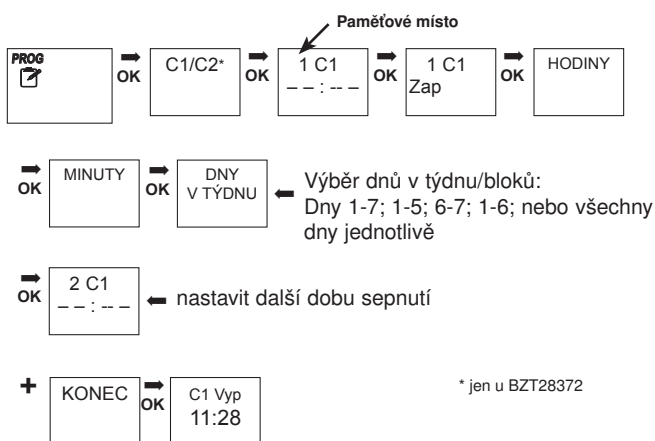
Paměťové místo

PROG

OK

C1/C2*

OK

1 C1
– – : – –

OK

1 C1
Zap

OK

HODINY

OK

MINUTY

OK

DNY
V TÝDNU

Výběr dnů v týdnu/bloků:
Dny 1-7; 1-5; 6-7; 1-6; nebo všechny dny jednotlivě

OK

2 C1
– – : – –

nastavit další dobu sepnutí

+

KONEC

OK

C1 Vyp
11:28

* jen u BZT28372